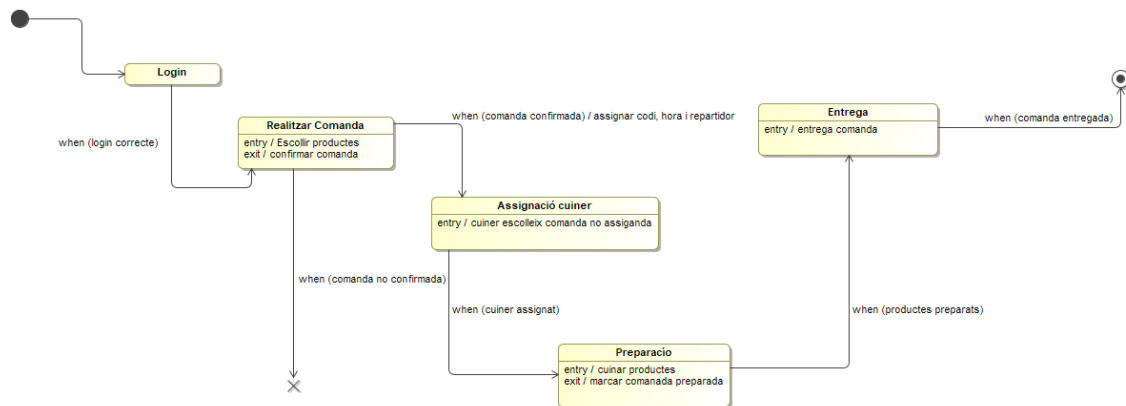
Login

when (login correcte)

Realitzar Comanda
entry / Escollir productes
exit / confirmar comanda

when (comanda confirmada) / assignar codi, hora i repartidor

Assignació cuiner
entry / cuiner escolleix comanda no assiganda

when (comanda no confirmada)

when (cuiner assignat)

Preparacio
entry / cuinar productes
exit / marcar comanada preparada

when (productes preparats)

Entrega
entry / entrega comanda

when (comanda entregada)